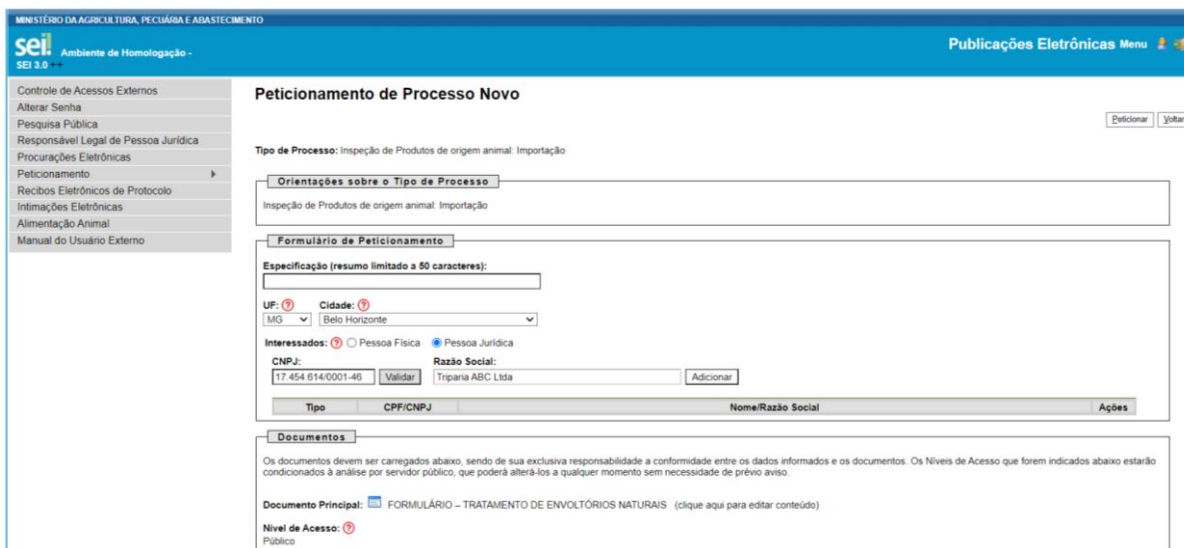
MINISTÉRIO DA AGRICULTURA, PECUÁRIA E ABASTECIMENTO

sei! Ambiente de Homologação - SEI 3.0

Publicações Eletrônicas Menu

Controle de Acessos Externos
Alterar Senha
Pesquisa Pública
Responsável Legal de Pessoa Jurídica
Procurações Eletrônicas
Peticionamento
Recibos Eletrônicos de Protocolo
Intimações Eletrônicas
Alimentação Animal
Manual do Usuário Externo

Peticionamento de Processo Novo

Peticionar Voltar

Tipo de Processo: Inspeção de Produtos de origem animal: Importação

Orientações sobre o Tipo de Processo

Inspeção de Produtos de origem animal: Importação

Formulário de Peticionamento

Especificação (resumo limitado a 50 caracteres):

UF: ? Cidade: ?
MG Belo Horizonte

Interessados: ? Pessoa Física Pessoa Jurídica
CNPJ: Razão Social:
17.454.614/0001-46 Validar Triparia ABC Ltda Adicionar

| Tipo | CPF/CNPJ | Nome/Razão Social | Ações |
|---|---|---|---|

Documentos

Os documentos devem ser carregados abaixo, sendo de sua exclusiva responsabilidade a conformidade entre os dados informados e os documentos. Os Níveis de Acesso que forem indicados abaixo estarão condicionados à análise por servidor público, que poderá alterá-los a qualquer momento sem necessidade de prévio aviso.

Documento Principal: FORMULÁRIO – TRATAMENTO DE ENVOLTÓRIOS NATURAIS (clique aqui para editar conteúdo)

Nível de Acesso: ?
Público